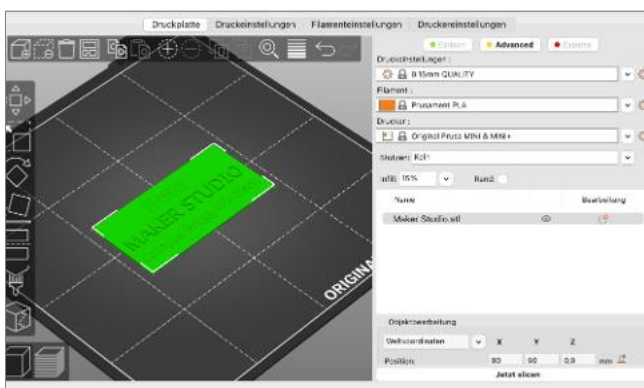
Druckplatte Druckeinstellungen Filamenteinstellungen Druckereinstellungen

Einfach Advanced Experte

Druckeinstellungen:
0.15mm QUALITY

Filament:
Prusament PLA

Drucker:
Original Prusa MINI & MINI+

Stützen: Kein

Infill: 15% Rand:

Name Bearbeitung
Maker Studio.stl

MAKER STUDIO

ORIGINAL

Objektbearbeitung

Weltkoordinaten X Y Z
Position: 90 90 0.9 mm

Jetzt slicen